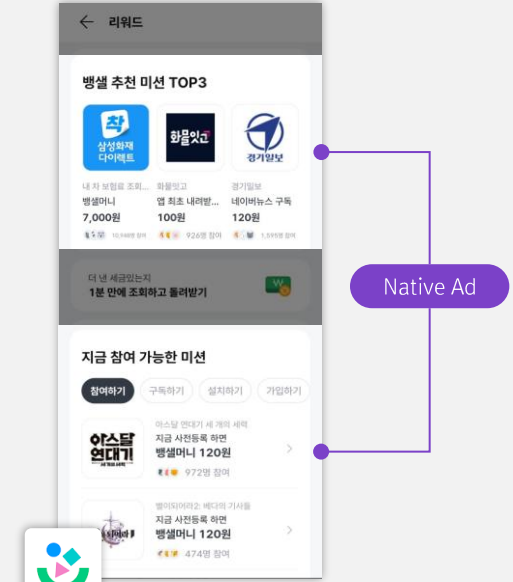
리워드

뱅샐 추천 미션 TOP3

착 삼성화재 다이렉트
내 차 보험료 조회...
뱅샐머니
7,000원
10,948명 참여

화물잇고
화물잇고
앱 최초 내려받...
100원
926명 참여

경기일보
경기일보
네이버뉴스 구독
120원
1,595명 참여

더 낸 세금있는지
1분 만에 조회하고 돌려받기

Native Ad

지금 참여 가능한 미션

참여하기 구독하기 설치하기 가입하기

아스달 연대기
아스달 연대기: 세 개의 세력
지금 사전등록 하면
뱅샐머니 120원
972명 참여

별이되어라2: 베다의 기사들
지금 사전등록 하면
뱅샐머니 120원
474명 참여